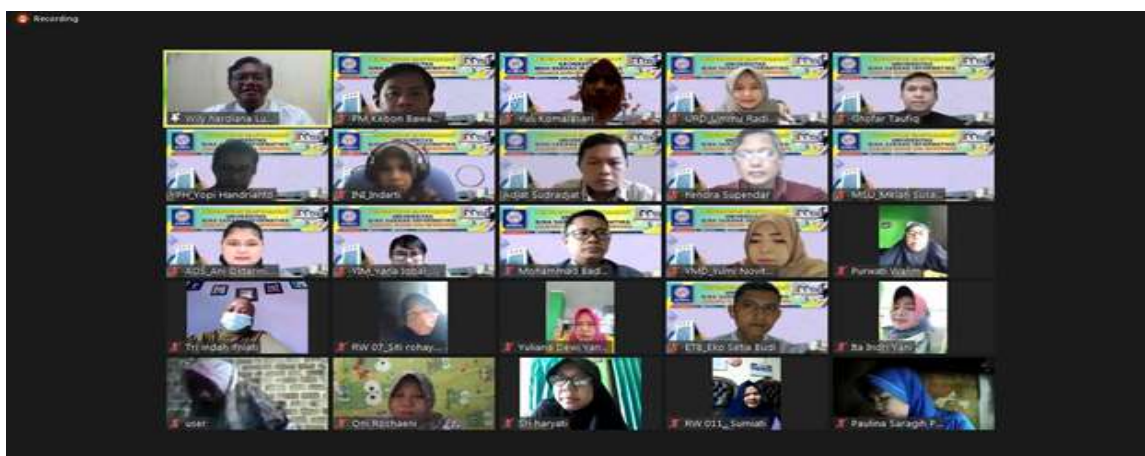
Recording

Wily hardiana Lu...
PM Kebon Bawa...
Yuli Komalasari
URD Ummu Radi...
Ghofar Taufiq
PH Yopi Handrianto
INI Indarti
Jidat Sudradjat
Yendra Supendar
MSU Miklan Susa...
ADS Ani Distarin...
YIM Yarla Iqbal
Mohammad Badi...
YMD Yulmi Novit...
Purwati Walim...
Tri indah Irijani
RW 07 Siti rohay...
Yuliana Dewi Yan...
ETB Eko Setia Budi
Ita Indri Yani
user
Omi Rochaeni
Sri haryati
RW 011 Sumiati
Paulina Saragih P...